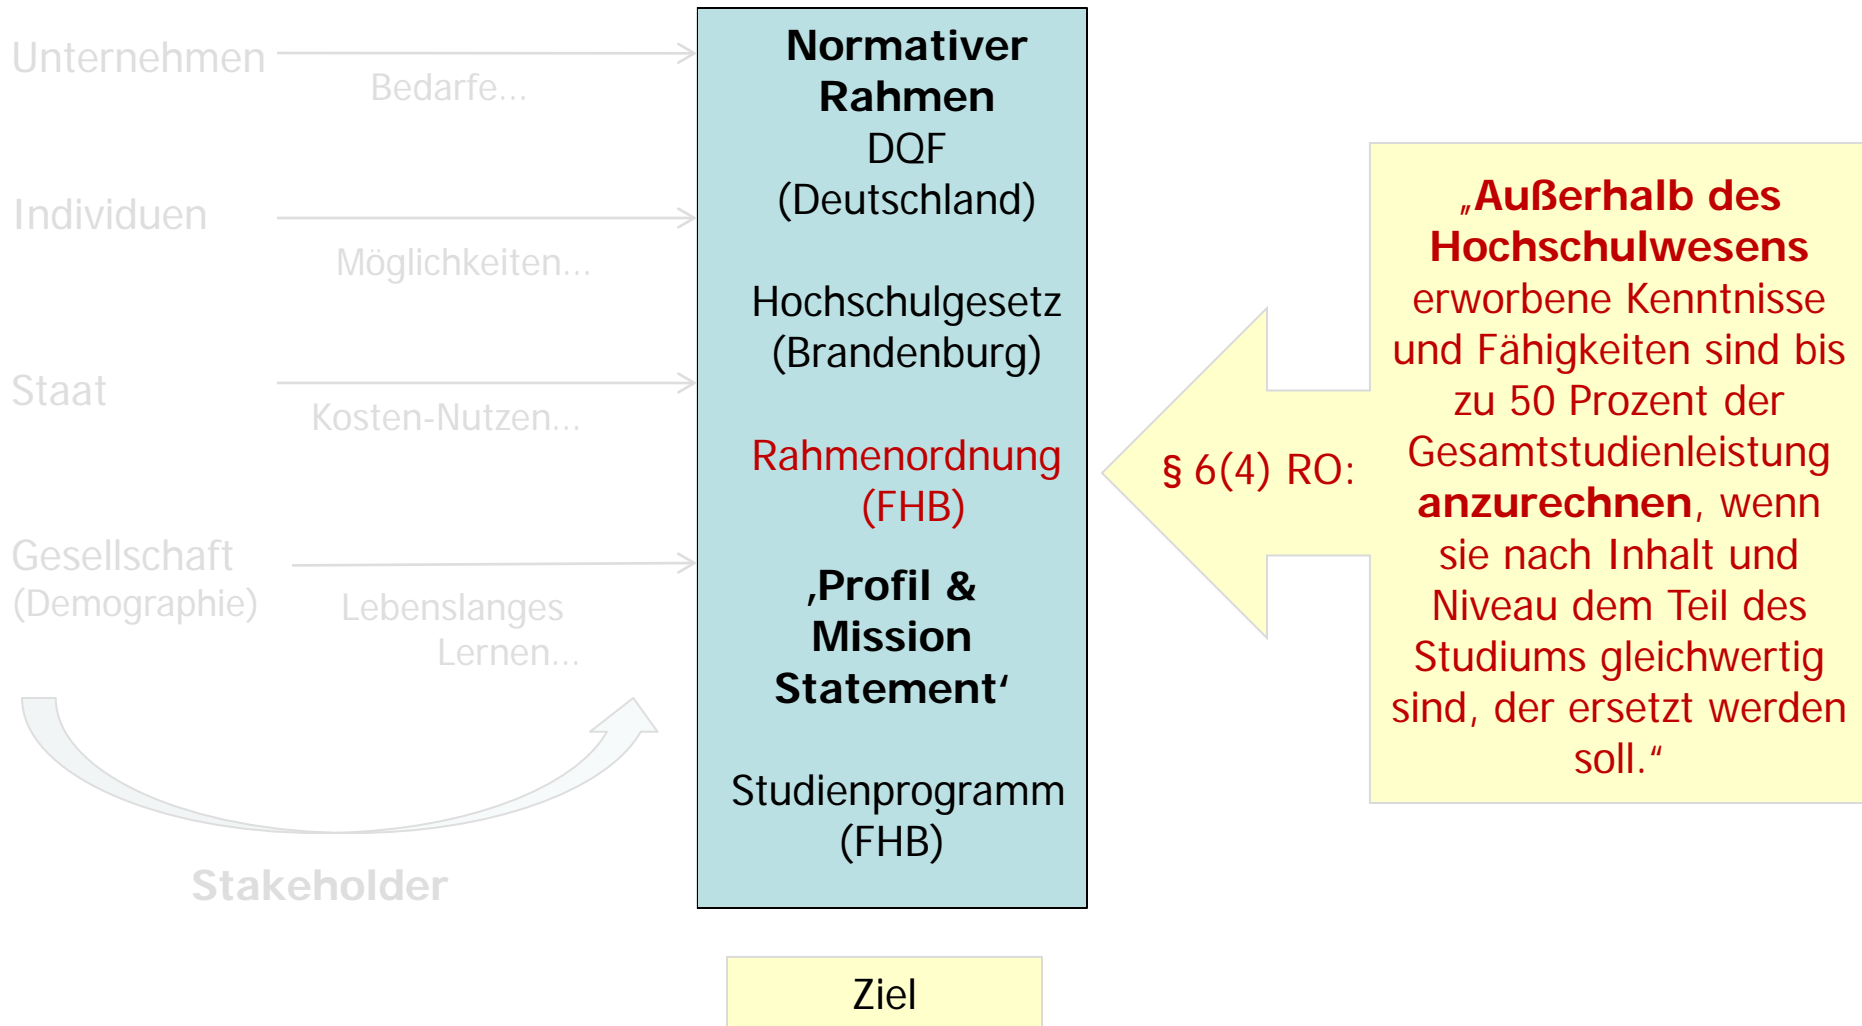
Unternehmen

Bedarfe...

Individuen

Möglichkeiten...

Staat

Kosten-Nutzen...

Gesellschaft (Demographie)

Lebenslanges Lernen...

Stakeholder

Normativer Rahmen
DQF (Deutschland)

Hochschulgesetz (Brandenburg)

Rahmenordnung (FHB)

‚Profil & Mission Statement‘

Studienprogramm (FHB)

Ziel

§ 6(4) RO:

„Außerhalb des Hochschulwesens erworbene Kenntnisse und Fähigkeiten sind bis zu 50 Prozent der Gesamtstudienleistung anzurechnen, wenn sie nach Inhalt und Niveau dem Teil des Studiums gleichwertig sind, der ersetzt werden soll.“